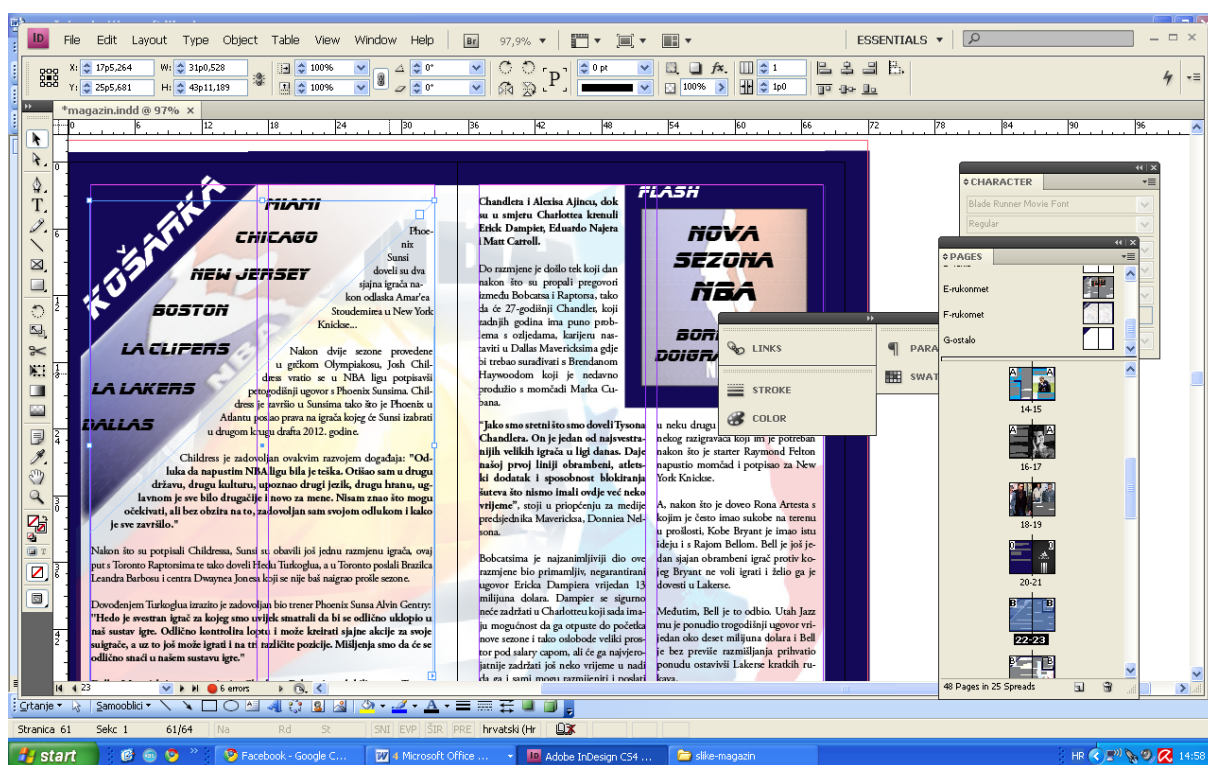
ID File Edit Layout Type Object Table View Window Help Br 97,9% ESSENTIALS

X: 17p5,264 Y: 25p5,681 W: 31p0,528 H: 49p11,189 100% 100% 0° 0° 0 pt 100% 1 1p0

*magazin.indd @ 97% ×

KOŠARKA

MIAMI
CHICAGO
NEW JERSEY
BOSTON
LA CLIPERS
LA LAKERS
DALLAS

Phoenix Sunsi doveli su dva sjajna igrača nakon odlaska Amar'ea Stoudemirea u New York Knickse...

Nakon dvije sezone provedene u grčkom Olympiakosu, Josh Childress vratio se u NBA ligu potpisavši petogodišnji ugovor s Phoenix Sunsima. Childress je završio u Sunsima tako što je Phoenix u Atlantu poslao prava na igrača kojeg će Sunsi izabrati u drugom krugu drafta 2012. godine.

Childress je zadovoljan ovakvim razvojem događaja: "Odluka da napustim NBA ligu bila je teška. Otišao sam u drugu državu, drugu kulturu, upoznao drugi jezik, drugu hranu, uglavnom je sve bilo drugačije i novo za mene. Nisam znao što mogu očekivati, ali bez obzira na to, zadovoljan sam svojom odlukom i kako je sve završilo."

Nakon što su potpisali Childressa, Sunsi su obavili još jednu razmjenu igrača, ovaj put s Toronto Raptorsima te tako doveli Hedu Turkoglua, a u Toronto poslali Brazilca Leandra Barbosu i centra Dwaynea Jonesa koji se nije baš naigrao prošle sezone.

Dovođenjem Turkoglua izrazito je zadovoljan bio trener Phoenix Sunsa Alvin Gentry: "Hedo je svestran igrač za kojeg smo uvijek smatrali da bi se odlično uklopio u naš sustav igre. Odlično kontrolira loptu i može kreirati sjajne akcije za svoje suigrače, a uz to još može igrati i na tri različite pozicije. Mišljenja smo da će se odlično snaći u našem sustavu igre."

Chandlera i Alexisa Ajincu, dok su u smjeru Charlottea krenuli Erick Dampier, Eduardo Najera i Matt Carroll.

Do razmjene je došlo tek koji dan nakon što su propali pregovori između Bobcatsa i Raptorsa, tako da će 27-godišnji Chandler, koji zadnjih godina ima puno problema s ozljedama, karijeru nastaviti u Dallas Mavericksima gdje bi trebao surađivati s Brendanom Haywoodom koji je nedavno produžio s momčadi Marka Cubana.

"Jako smo sretni što smo doveli Tysona Chandlera. On je jedan od najsvestranijih velikih igrača u ligi danas. Daje našoj prvoj liniji obrambeni, atletski dodatak i sposobnost blokiranja šuteva što nismo imali ovdje već neko vrijeme", stoji u priopćenju za medije predsjednika Mavericksa, Donniea Nelsona.

Bobcatsima je najzanimljiviji dio ove razmjene bio primamljiv, neganrantirani ugovor Ericka Dampiera vrijedan 13 milijuna dolara. Dampier se sigurno neće zadržati u Charlotteu koji sada imaju mogućnost da ga otpuste do početka nove sezone i tako oslobode veliki prostor pod salary capom, ali će ga najvjerojatnije zadržati još neko vrijeme u nadi da ga i sami mogu razmijeniti i poslati

FLASH

NOVA SEZONA NBA

BORI DOIGRA

u neku drugu nekog razigravača koji im je potreban nakon što je starter Raymond Felton napustio momčad i potpisao za New York Knickse.

A, nakon što je doveo Rona Artesta s kojim je često imao sukobe na terenu u prošlosti, Kobe Bryant je imao istu ideju i s Rajom Bellom. Bell je još jedan sjajan obrambeni igrač protiv kojeg Bryant ne voli igrati i želio ga je dovesti u Lakerse.

Međutim, Bell je to odbio. Utah Jazz mu je ponudio trogodišnji ugovor vrijedan oko deset milijuna dolara i Bell je bez previše razmišljanja prihvatio ponudu ostavivši Lakerse kratkih rukava.

CHARACTER
Blade Runner Movie Font
Regular

PAGES
E-rukomet
F-rukomet
G-ostalo
14-15
16-17
18-19
20-21
22-23
48 Pages in 25 Spreads

LINKS
STROKE
COLOR
PARA
SWAT

23
6 errors

Crtanje Samooblici
Stranica 61 Sekc 1 61/64 Na Rd St SNI EVP ŠIR PRE hrvatski (Hr

start Facebook - Google C... 4 Microsoft Office ... Adobe InDesign CS4 ... slike-magazin HR 14:58